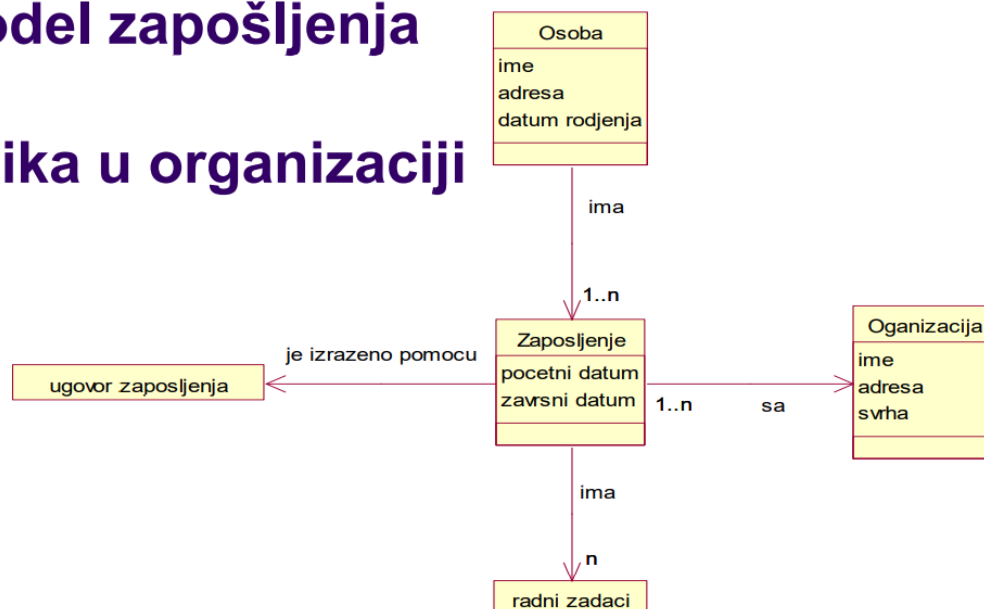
odel zapošljenja

ika u organizaciji

Osoba
ime
adresa
datum rodjenja

ima

1..n

Zaposljenje
pocetni datum
zavrsni datum

je izrazeno pomocu

ugovor zaposljenja

1..n

sa

Oganizacija
ime
adresa
svrha

ima

n

radni zadaci